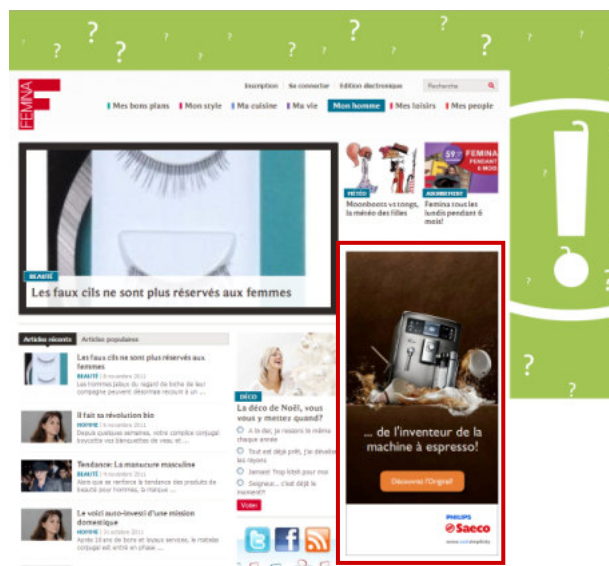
FEMINA

Inscription | Se connecter | Edition électronique | Recherche

Mes bons plans | Mon style | Ma cuisine | Ma vie | Mon homme | Mes loisirs | Mes people

BEAUTÉ
Les faux cils ne sont plus réservés aux femmes

MÉTÉO
Moonboots vs tongs, la météo des filles

ABONNEMENT
Femina tous les lundis pendant 6 mois!

FEMINA PENDANT 6 MOIS

Articles récents | Articles populaires

Les faux cils ne sont plus réservés aux femmes
BEAUTÉ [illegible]
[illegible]

Il fait sa révolution bio
HOMME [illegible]
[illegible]

Tendance: La manucure masculine
BEAUTÉ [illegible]
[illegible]

Le voici auto-investi d'une mission domestique
HOMME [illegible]
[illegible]

DÉCO
La déco de Noël, vous vous y mettez quand?
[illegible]
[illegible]
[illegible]
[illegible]
Voter

... de l'inventeur de la machine à espresso!
Découvrez l'Original
PHILIPS
Saeco
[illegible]